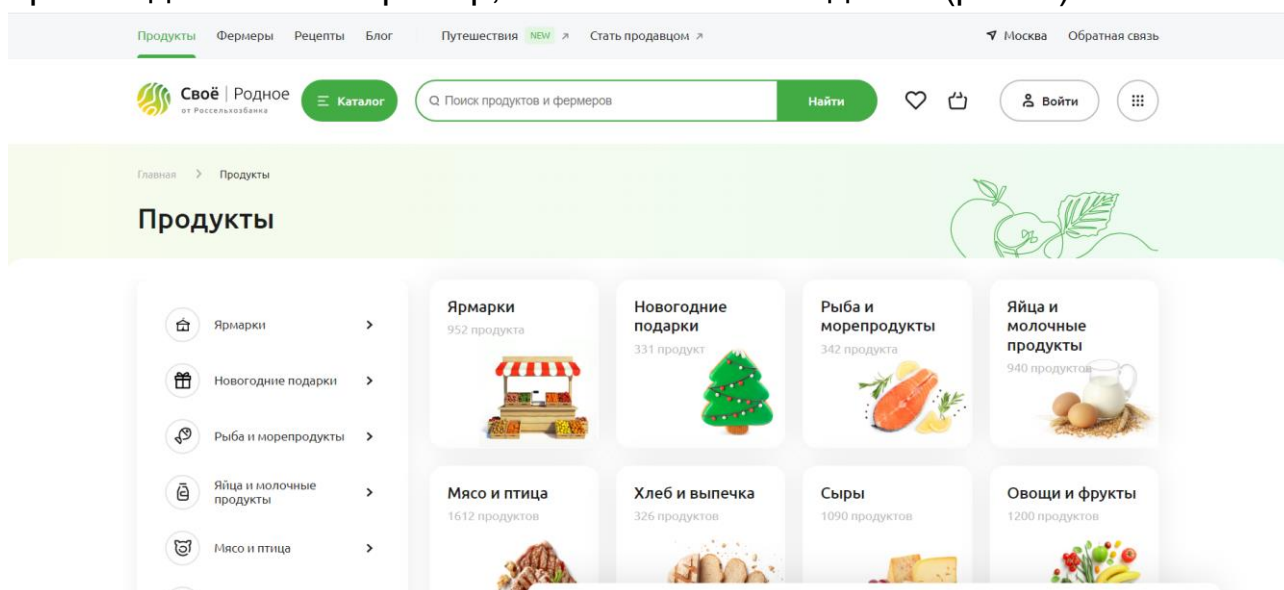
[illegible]

Продукты Фермеры Рецепты Блог Путешествия NEW ↗ Стать продавцом ↗ Москва Обратная связь

Своё | Родное от Россельхозбанка Каталог Поиск продуктов и фермеров Найти Войти

Главная > Продукты

Продукты

Ярмарки >
Новогодние подарки >
Рыба и морепродукты >
Яйца и молочные продукты >
Мясо и птица >

Ярмарки
952 продукта

Новогодние подарки
331 продукт

Рыба и морепродукты
342 продукта

Яйца и молочные продукты
940 продуктов

Мясо и птица
1612 продуктов

Хлеб и выпечка
326 продуктов

Сыры
1090 продуктов

Овощи и фрукты
1200 продуктов